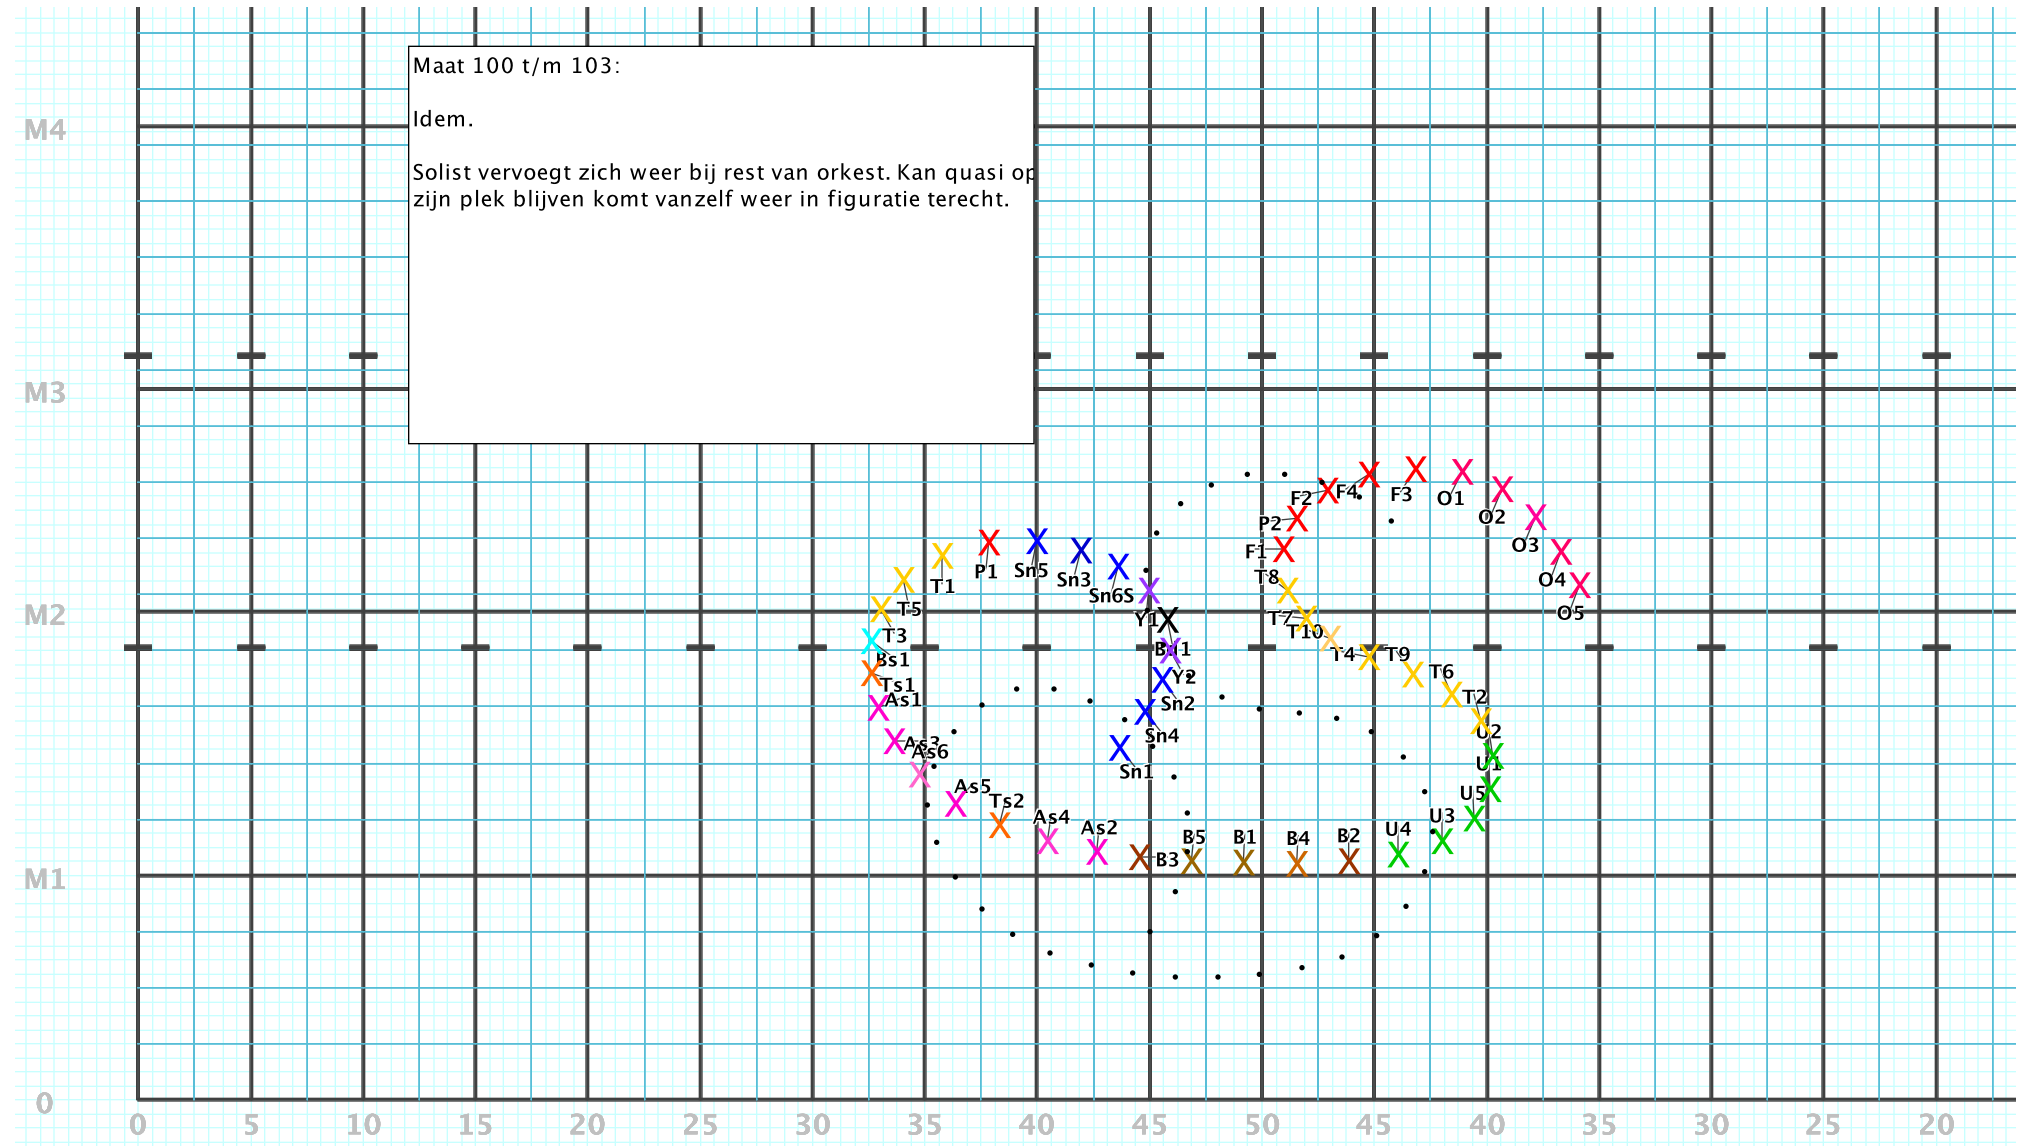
Maat 100 t/m 103:

Idem.

Solist vervoegt zich weer bij rest van orkest. Kan quasi op zijn plek blijven komt vanzelf weer in figuratie terecht.

M4
M3
M2
M1
0

P1 Sn5 Sn3 Sn6S T1 T5 T3 Bs1 Ts1 As1 As3 As6 As5 Ts2 As4 As2 Y1 Bs1 Y2 Sn2 Sn4 Sn1 B3 B5 B1 B4 B2 U4 U3 U5 U1 U2 T2 T6 T9 T4 T10 T7 T8 F1 P2 F2 F4 F3 O1 O2 O3 O4 O5

0 5 10 15 20 25 30 35 40 45 50 45 40 35 30 25 20